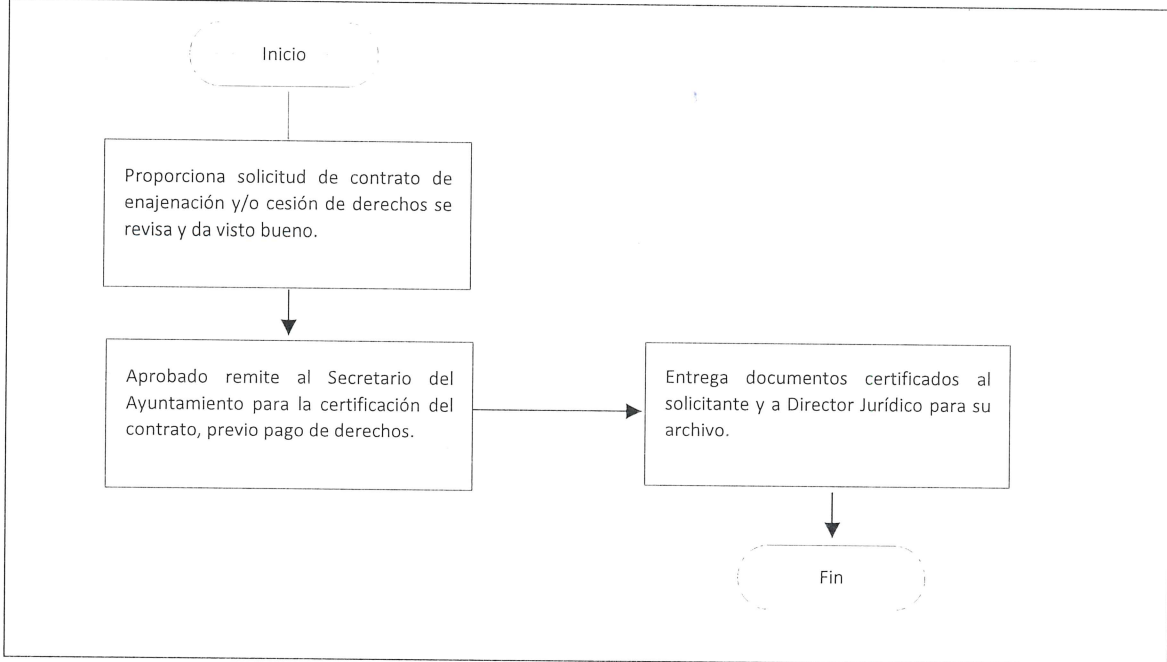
Inicio

Proporciona solicitud de contrato de enajenación y/o cesión de derechos se revisa y da visto bueno.

Aprobado remite al Secretario del Ayuntamiento para la certificación del contrato, previo pago de derechos.

Entrega documentos certificados al solicitante y a Director Jurídico para su archivo.

Fin